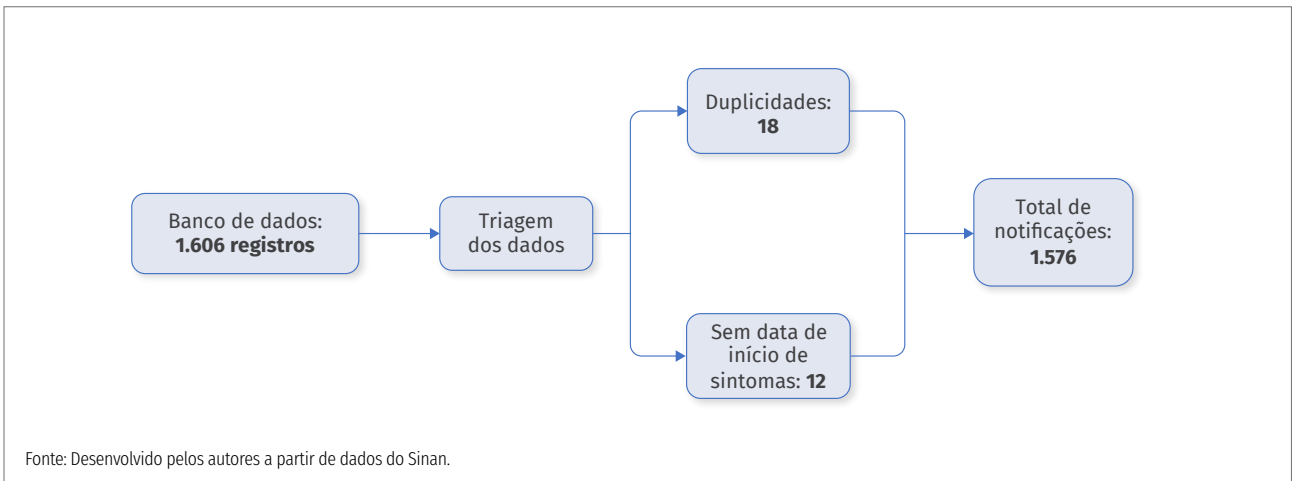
Banco de dados: **1.606 registros**

Triagem dos dados

Duplicidades: **18**

Sem data de início de sintomas: **12**

Total de notificações: **1.576**

Fonte: Desenvolvido pelos autores a partir de dados do Sinan.